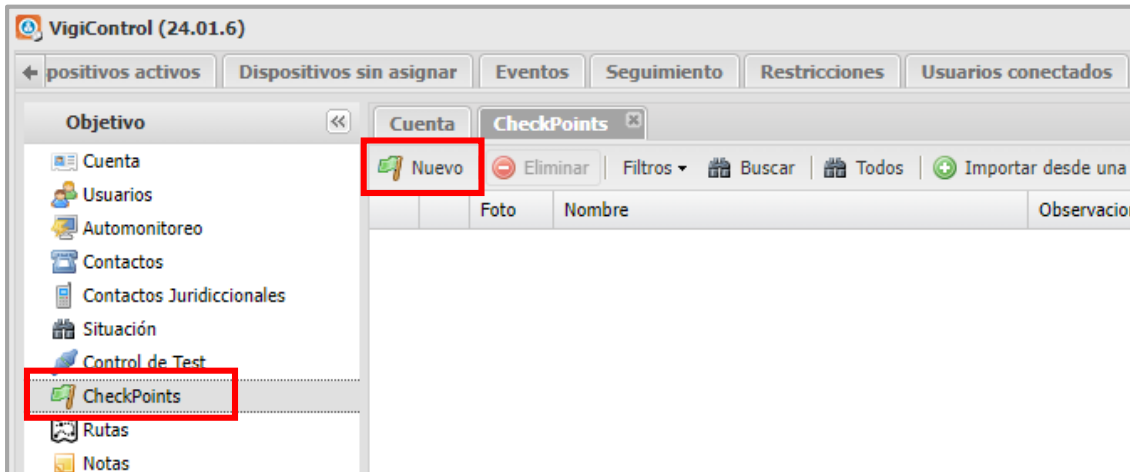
VigiControl (24.01.6)

positivos activos | Dispositivos sin asignar | Eventos | Seguimiento | Restricciones | Usuarios conectados

Objetivo

Cuenta
Usuarios
Automonitoreo
Contactos
Contactos Juridiccionales
Situación
Control de Test
CheckPoints
Rutas
Notas

Cuenta | CheckPoints

Nuevo | Eliminar | Filtros | Buscar | Todos | Importar desde una

| | | Foto | Nombre | Observacion |
|---|---|---|---|---|